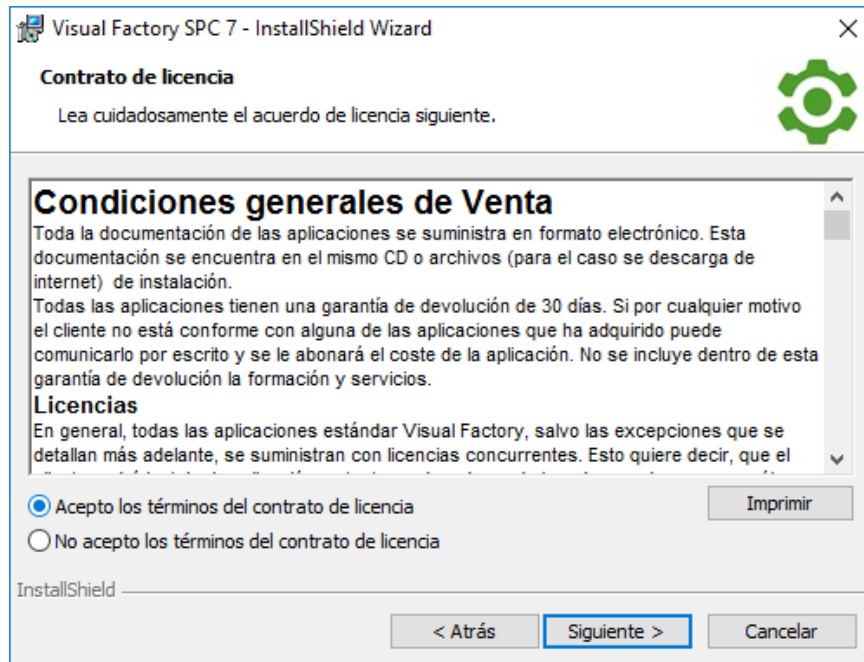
Visual Factory SPC 7 - InstallShield Wizard

×

Contrato de licencia

Lea cuidadosamente el acuerdo de licencia siguiente.

Condiciones generales de Venta

Toda la documentación de las aplicaciones se suministra en formato electrónico. Esta documentación se encuentra en el mismo CD o archivos (para el caso se descarga de internet) de instalación.

Todas las aplicaciones tienen una garantía de devolución de 30 días. Si por cualquier motivo el cliente no está conforme con alguna de las aplicaciones que ha adquirido puede comunicarlo por escrito y se le abonará el coste de la aplicación. No se incluye dentro de esta garantía de devolución la formación y servicios.

Licencias

En general, todas las aplicaciones estándar Visual Factory, salvo las excepciones que se detallan más adelante, se suministran con licencias concurrentes. Esto quiere decir, que el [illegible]

Acepto los términos del contrato de licencia

Imprimir

No acepto los términos del contrato de licencia

InstallShield

< Atrás

Siguiente >

Cancelar